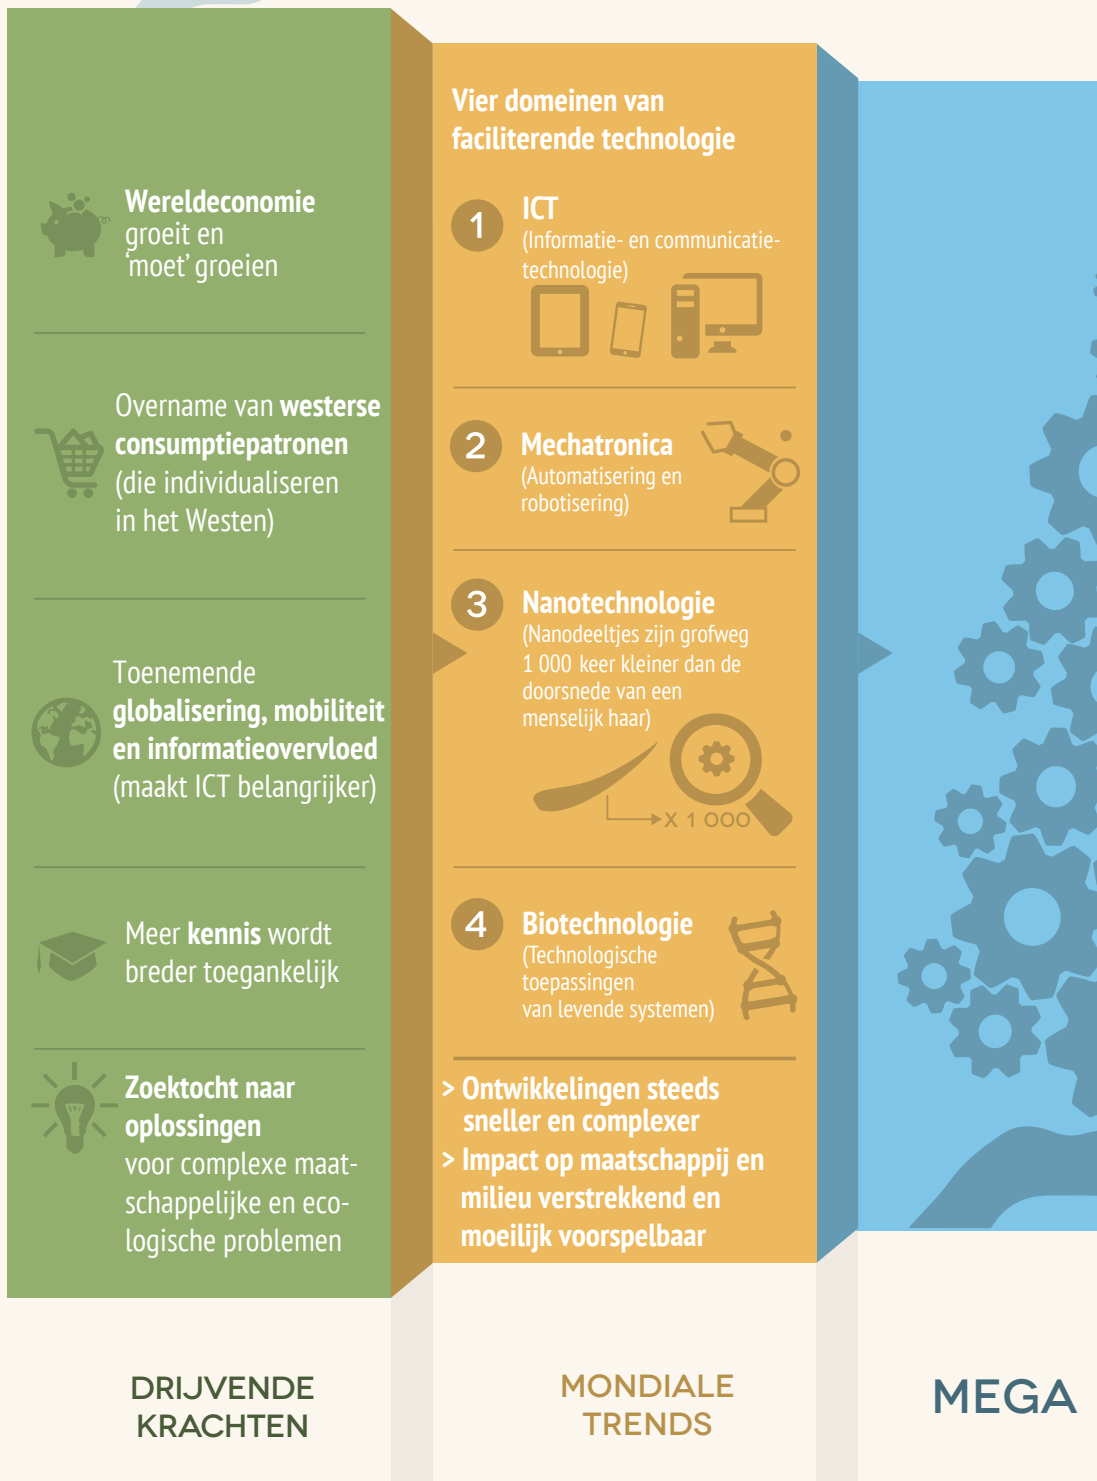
Wereldeconomie groeit en 'moet' groeien

Overname van westerse consumptiepatronen (die individualiseren in het Westen)

Toenemende globalisering, mobiliteit en informatieovervloed (maakt ICT belangrijker)

Meer kennis wordt breder toegankelijk

Zoektocht naar oplossingen voor complexe maatschappelijke en ecologische problemen

DRIJVENDE KRACHTEN

Vier domeinen van faciliterende technologie

1 ICT (Informatie- en communicatietechnologie)

2 Mechatronica (Automatisering en robotisering)

3 Nanotechnologie (Nanodeeltjes zijn grofweg 1 000 keer kleiner dan de doorsnede van een menselijk haar)

X 1 000

4 Biotechnologie (Technologische toepassingen van levende systemen)

> Ontwikkelingen steeds sneller en complexer
> Impact op maatschappij en milieu verstrekkend en moeilijk voorspelbaar

MONDIALE TRENDS

MEGA